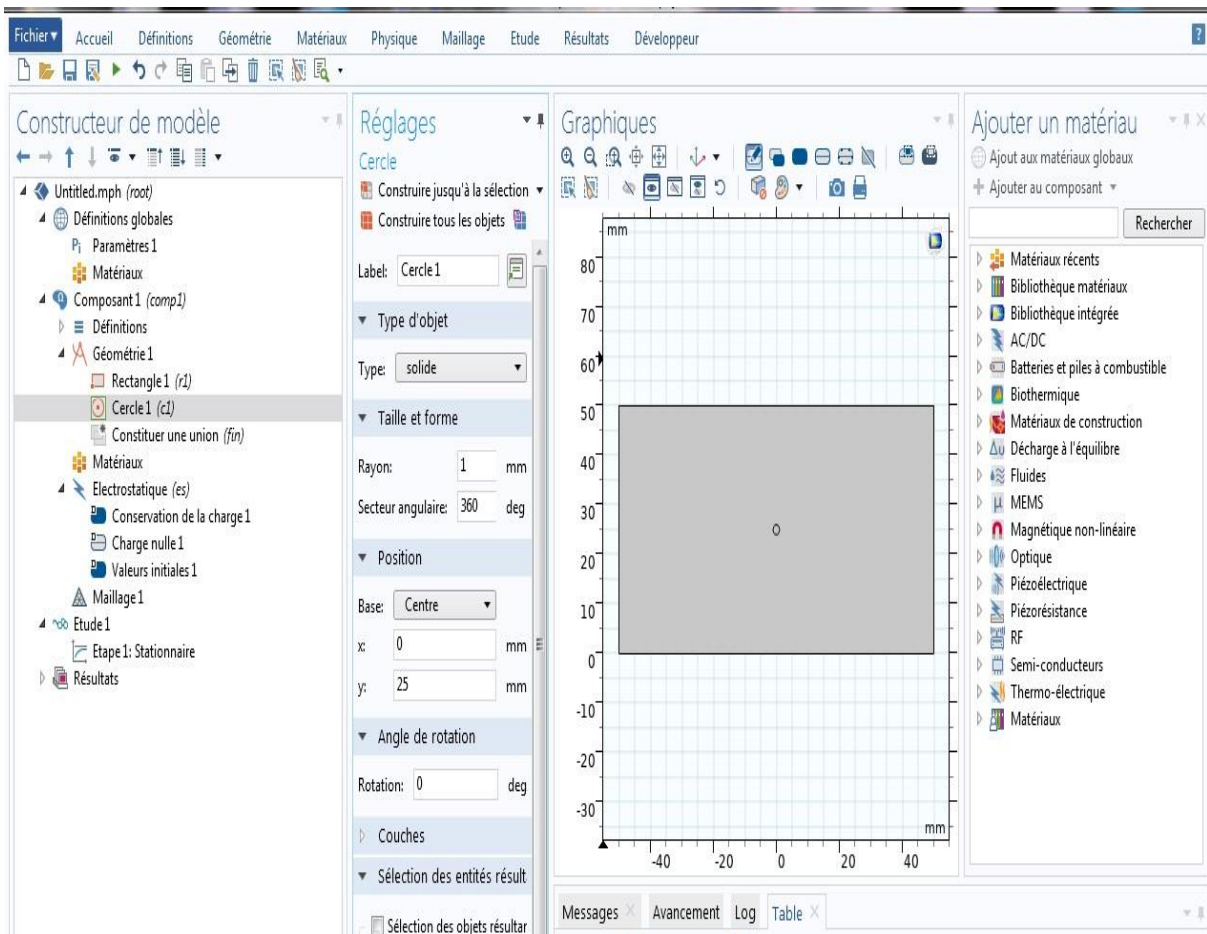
Fichier ▾ Accueil Définitions Géométrie Matériaux Physique Maillage Etude Résultats Développeur ?

Constructeur de modèle

Untitled.mph (root)
Définitions globales
Pi Paramètres 1
Matériaux
Composant 1 (comp1)
Définitions
Géométrie 1
Rectangle 1 (r1)
Cercle 1 (c1)
Constituer une union (fin)
Matériaux
Electrostatique (es)
Conservation de la charge 1
Charge nulle 1
Valeurs initiales 1
Maillage 1
Etude 1
Etape 1: Stationnaire
Résultats

Réglages
Cercle
Construire jusqu'à la sélection ▾
Construire tous les objets

Label: Cercle 1

▾ Type d'objet
Type: solide

▾ Taille et forme
Rayon: 1 mm
Secteur angulaire: 360 deg

▾ Position
Base: Centre
x: 0 mm
y: 25 mm

▾ Angle de rotation
Rotation: 0 deg

▷ Couches

▾ Sélection des entités résult

Sélection des objets résultar

Graphiques

mm
80
70
60
50
40
30
20
10
0
-10
-20
-30
mm
-40 -20 0 20 40

Messages × Avancement Log Table ×

Ajouter un matériau
Ajout aux matériaux globaux
+ Ajouter au composant ▾
Rechercher
Matériaux récents
Bibliothèque matériaux
Bibliothèque intégrée
AC/DC
Batteries et piles à combustible
Biothermique
Matériaux de construction
Décharge à l'équilibre
Fluides
MEMS
Magnétique non-linéaire
Optique
Piézoélectrique
Piézorésistance
RF
Semi-conducteurs
Thermo-électrique
Matériaux